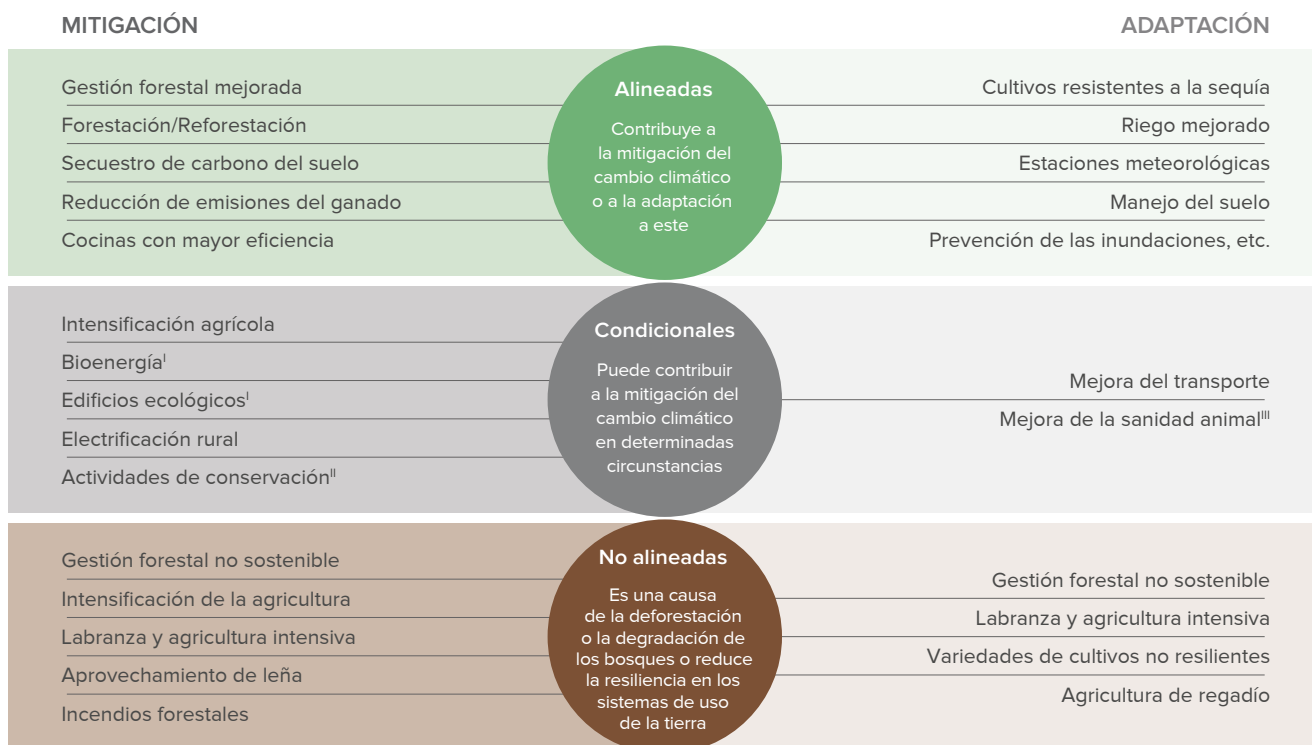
MITIGACIÓN

ADAPTACIÓN

Gestión forestal mejorada
Forestación/Reforestación
Secuestro de carbono del suelo
Reducción de emisiones del ganado
Cocinas con mayor eficiencia

Alineadas

Contribuye a la mitigación del cambio climático o a la adaptación a este

Cultivos resistentes a la sequía
Riego mejorado
Estaciones meteorológicas
Manejo del suelo
Prevención de las inundaciones, etc.

Intensificación agrícola
Bioenergía$^{I}$
Edificios ecológicos$^{I}$
Electrificación rural
Actividades de conservación$^{II}$

Condicionales

Puede contribuir a la mitigación del cambio climático en determinadas circunstancias

Mejora del transporte
Mejora de la sanidad animal$^{III}$

Gestión forestal no sostenible
Intensificación de la agricultura
Labranza y agricultura intensiva
Aprovechamiento de leña
Incendios forestales

No alineadas

Es una causa de la deforestación o la degradación de los bosques o reduce la resiliencia en los sistemas de uso de la tierra

Gestión forestal no sostenible
Labranza y agricultura intensiva
Variedades de cultivos no resilientes
Agricultura de regadío